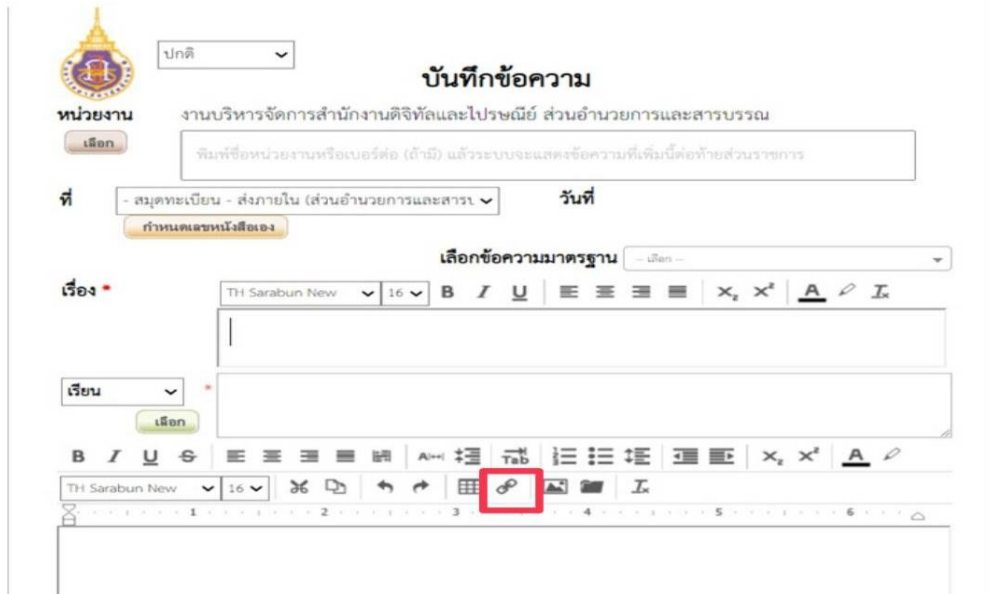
ปกติ

บันทึกข้อความ

หน่วยงาน งานบริหารจัดการสำนักงานดิจิทัลและไปรษณีย์ ส่วนอำนวยการและสารบรรณ

เลือก

พิมพ์ชื่อหน่วยงานหรือเบอร์ต่อ (ถ้ามี) แล้วระบบจะแสดงข้อความที่เพิ่มนี้ต่อท้ายส่วนราชการ

ที่ - สมุดทะเบียน - ส่งภายใน (ส่วนอำนวยการและสารบ

วันที่

กำหนดเลขหนังสือเอง

เลือกข้อความมาตรฐาน -- เลือก --

เรื่อง *

TH Sarabun New 16 B I U $X_2$ $X^2$ A $T_x$

เรียน *

เลือก

B I U S $X_2$ $X^2$ A

TH Sarabun New 16 $T_x$

1 2 3 4 5 6